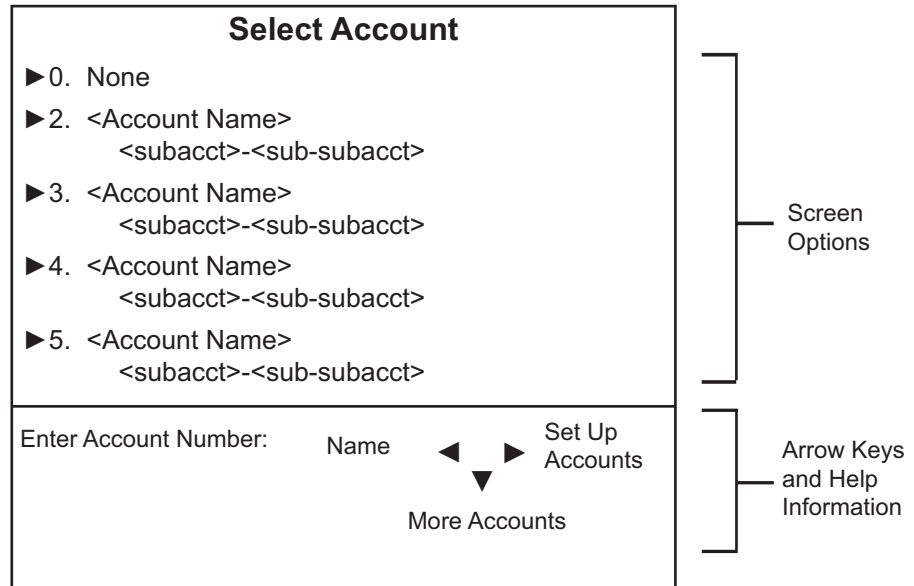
**Select Account**

►0. None

►2. <Account Name>
<subacct>-<sub-subacct>

►3. <Account Name>
<subacct>-<sub-subacct>

►4. <Account Name>
<subacct>-<sub-subacct>

►5. <Account Name>
<subacct>-<sub-subacct>

Screen Options

Enter Account Number:

Name ◄ ► Set Up Accounts
▼
More Accounts

Arrow Keys and Help Information